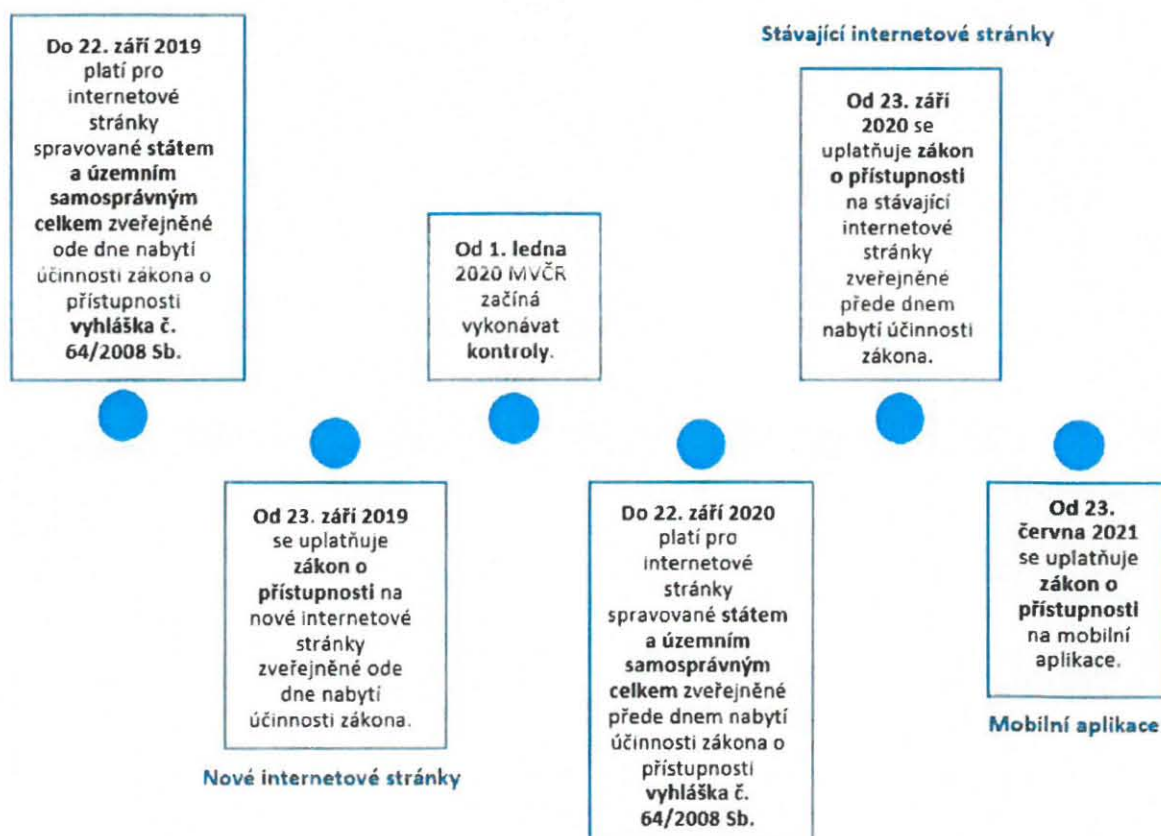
Do 22. září 2019 platí pro internetové stránky spravované státem a územním samosprávným celkem zveřejněné ode dne nabytí účinnosti zákona o přístupnosti vyhláška č. 64/2008 Sb.

Od 23. září 2019 se uplatňuje zákon o přístupnosti na nové internetové stránky zveřejněné ode dne nabytí účinnosti zákona.

Nové internetové stránky

Od 1. ledna 2020 MVČR začíná vykonávat kontroly.

Do 22. září 2020 platí pro internetové stránky spravované státem a územním samosprávným celkem zveřejněné přede dnem nabytí účinnosti zákona o přístupnosti vyhláška č. 64/2008 Sb.

Stávající internetové stránky

Od 23. září 2020 se uplatňuje zákon o přístupnosti na stávající internetové stránky zveřejněné přede dnem nabytí účinnosti zákona.

Od 23. června 2021 se uplatňuje zákon o přístupnosti na mobilní aplikace.

Mobilní aplikace